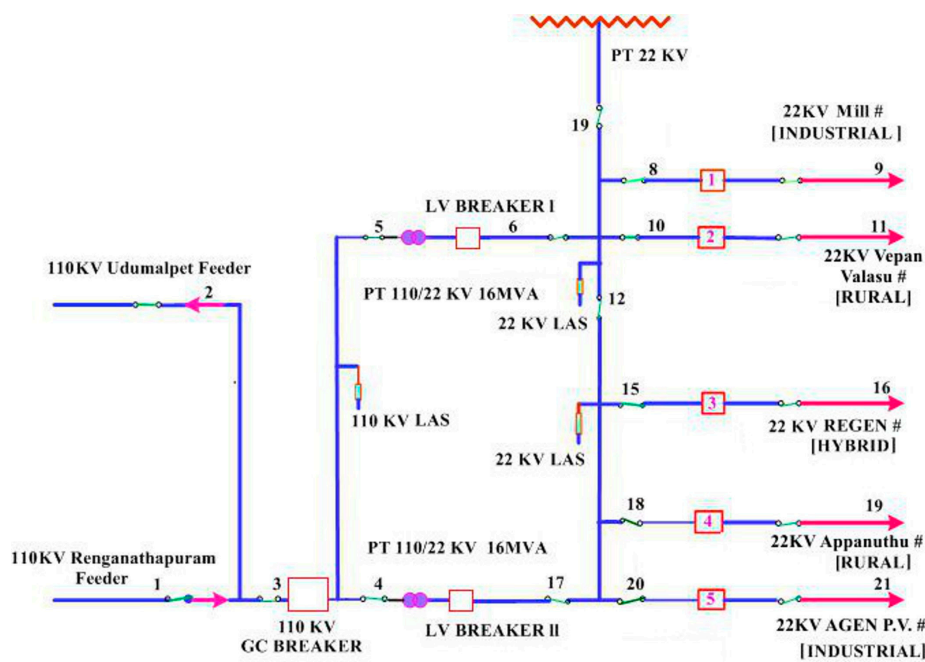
PT 22 KV

19

22KV Mill #
[INDUSTRIAL ]

8

1

9

LV BREAKER I

5

6

10

2

11

22KV Vepan Valasu #
[RURAL]

110KV Udumalpet Feeder

2

PT 110/22 KV 16MVA

12

22 KV LAS

15

3

16

110 KV LAS

22 KV REGEN #
[HYBRID]

22 KV LAS

18

4

19

22KV Appanuthu #
[RURAL]

PT 110/22 KV 16MVA

110KV Renganathapuram Feeder

1

3

4

17

20

5

21

110 KV
GC BREAKER

LV BREAKER II

22KV AGEN P.V. #
[INDUSTRIAL]